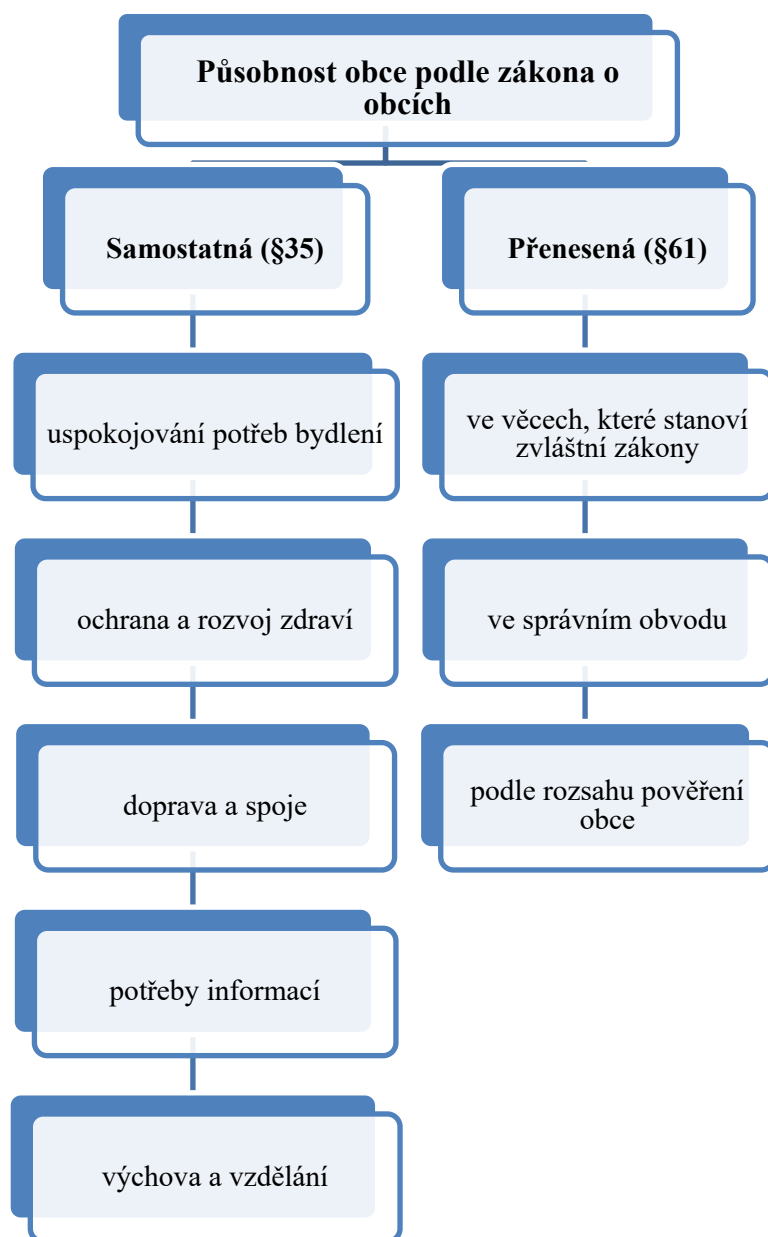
Působnost obce podle zákona o obcích

Samostatná (§35)

uspokojování potřeb bydlení

ochrana a rozvoj zdraví

doprava a spoje

potřeby informací

výchova a vzdělání

Přenesená (§61)

ve věcech, které stanoví zvláštní zákony

ve správním obvodu

podle rozsahu pověření obce